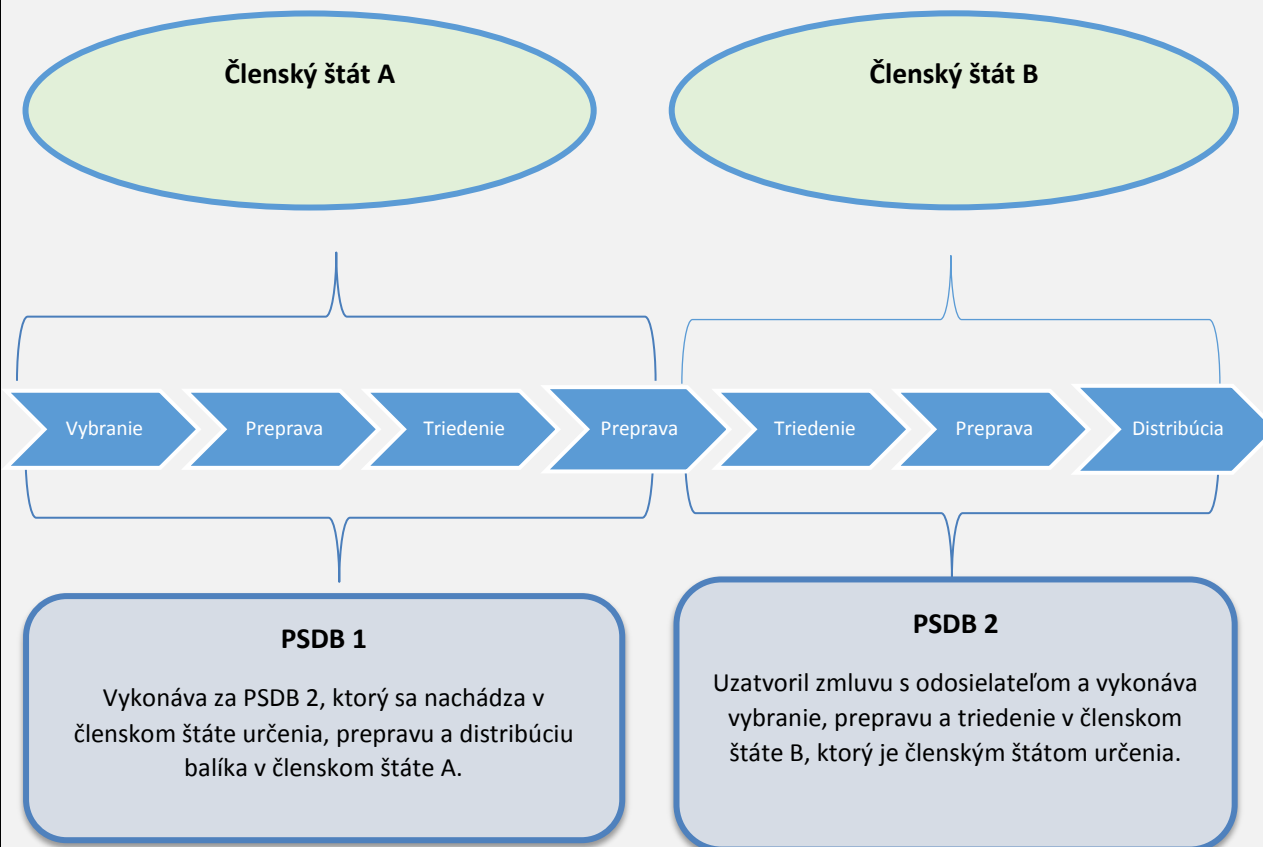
Členský štát A

Členský štát B

Vybranie

Preprava

Triedenie

Preprava

Triedenie

Preprava

Distribúcia

PSDB 1

Vykonáva za PSDB 2, ktorý sa nachádza v členskom štáte určenia, prepravu a distribúciu balíka v členskom štáte A.

PSDB 2

Uzatvoril zmluvu s odosielateľom a vykonáva vybranie, prepravu a triedenie v členskom štáte B, ktorý je členským štátom určenia.